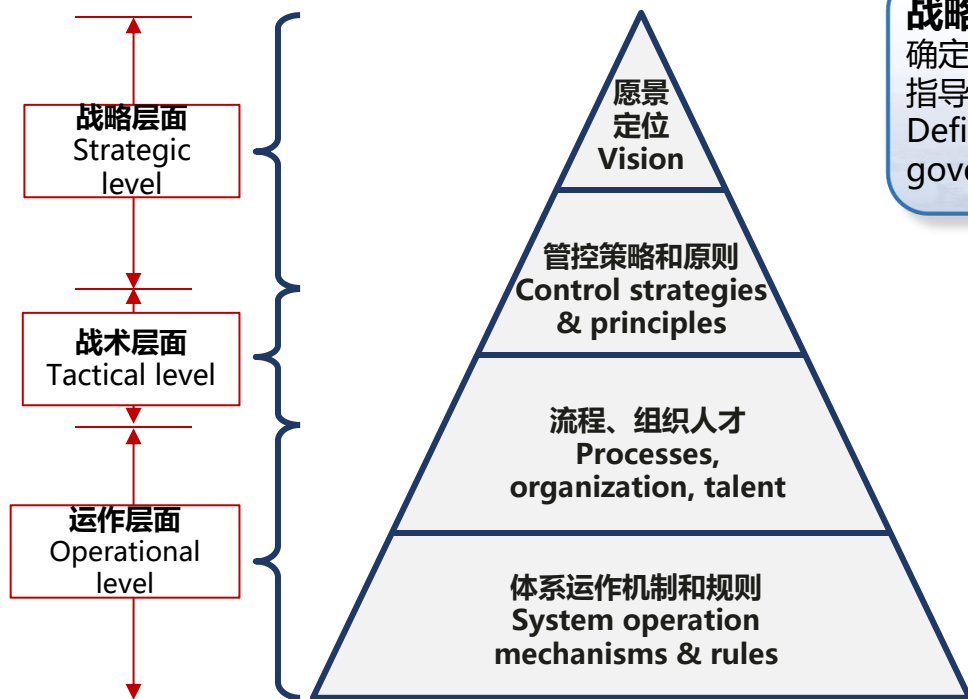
战略层面
Strategic level

战术层面
Tactical level

运作层面
Operational level

愿景
定位
Vision

管控策略和原则
Control strategies & principles

流程、组织人才
Processes, organization, talent

体系运作机制和规则
System operation mechanisms & rules

战略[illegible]
确定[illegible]
指导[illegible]
Defi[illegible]
gove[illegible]